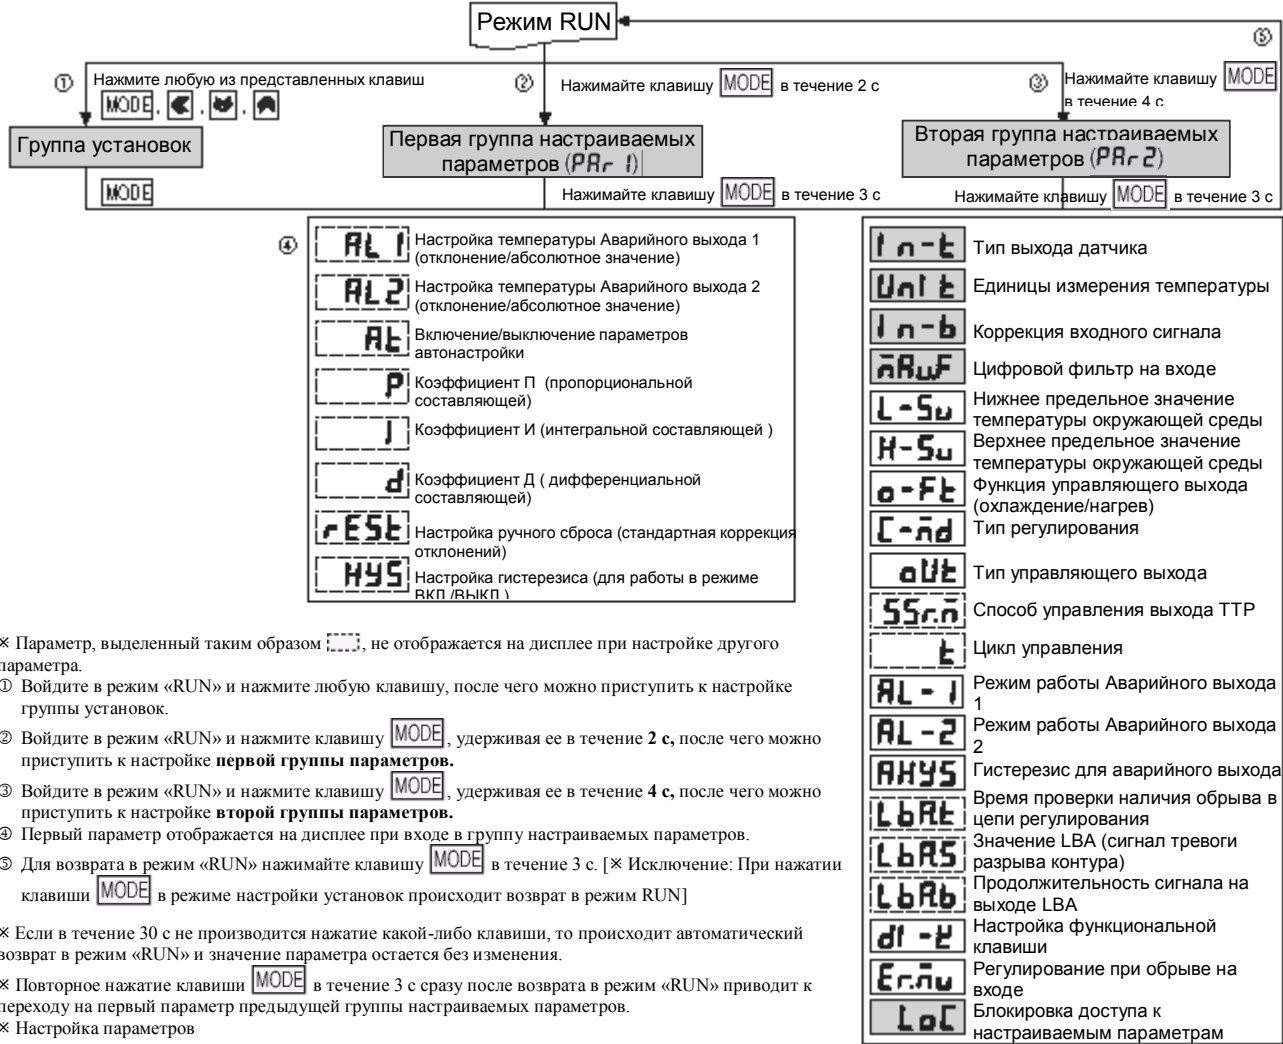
Режим RUN

⑤

① Нажмите любую из представленных клавиш MODE, ◄, ▼, ▲

② Нажимайте клавишу MODE в течение 2 с

③ Нажимайте клавишу MODE в течение 4 с

Группа установок

MODE

Первая группа настраиваемых параметров (PAr 1)

Нажимайте клавишу MODE в течение 3 с

Вторая группа настраиваемых параметров (PAr 2)

Нажимайте клавишу MODE в течение 3 с

④

AL 1 Настройка температуры Аварийного выхода 1 (отклонение/абсолютное значение)

AL2 Настройка температуры Аварийного выхода 2 (отклонение/абсолютное значение)

At Включение/выключение параметров автонастройки

P Коэффициент П (пропорциональной составляющей)

I Коэффициент И (интегральной составляющей )

d Коэффициент Д ( дифференциальной составляющей)

rESt Настройка ручного сброса (стандартная коррекция отклонений)

HYS Настройка гистерезиса (для работы в режиме ВКЛ./ВЫКЛ.)

In-t Тип выхода датчика

UnIt Единицы измерения температуры

In-b Коррекция входного сигнала

mAvF Цифровой фильтр на входе

L-Su Нижнее предельное значение температуры окружающей среды

H-Su Верхнее предельное значение температуры окружающей среды

o-Ft Функция управляющего выхода (охлаждение/нагрев)

C-md Тип регулирования

oUt Тип управляющего выхода

SSr.m Способ управления выхода ТТР

t Цикл управления

AL-1 Режим работы Аварийного выхода 1

AL-2 Режим работы Аварийного выхода 2

AHYS Гистерезис для аварийного выхода

LbAt Время проверки наличия обрыва в цепи регулирования

LbAS Значение LBA (сигнал тревоги разрыва контура)

LbAb Продолжительность сигнала на выходе LBA

dI-K Настройка функциональной клавиши

Er.mu Регулирование при обрыве на входе

LoC Блокировка доступа к настраиваемым параметрам

※ Параметр, выделенный таким образом [ ], не отображается на дисплее при настройке другого параметра.

① Войдите в режим «RUN» и нажмите любую клавишу, после чего можно приступить к настройке группы установок.

② Войдите в режим «RUN» и нажмите клавишу MODE, удерживая ее в течение **2 с,** после чего можно приступить к настройке **первой группы параметров.**

③ Войдите в режим «RUN» и нажмите клавишу MODE, удерживая ее в течение **4 с,** после чего можно приступить к настройке **второй группы параметров.**

④ Первый параметр отображается на дисплее при входе в группу настраиваемых параметров.

⑤ Для возврата в режим «RUN» нажимайте клавишу MODE в течение 3 с. [※ Исключение: При нажатии клавиши MODE в режиме настройки установок происходит возврат в режим RUN]

※ Если в течение 30 с не производится нажатие какой-либо клавиши, то происходит автоматический возврат в режим «RUN» и значение параметра остается без изменения.

※ Повторное нажатие клавиши MODE в течение 3 с сразу после возврата в режим «RUN» приводит к переходу на первый параметр предыдущей группы настраиваемых параметров.

※ Настройка параметров